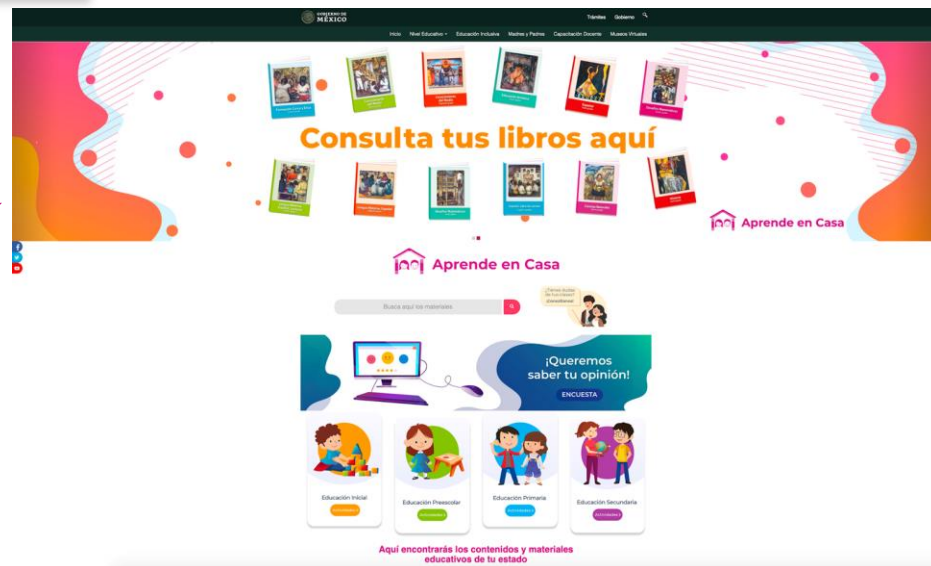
GOBIERNO DE MÉXICO

Trámites Gobierno

Inicio Nivel Educativo Educación Inclusiva Madres y Padres Capacitación Docente Museos Virtuales

Consulta tus libros aquí

Aprende en Casa

Aprende en Casa

Busca aquí los materiales

¿Tienes dudas de tus clases? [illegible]

¡Queremos saber tu opinión!

ENCUESTA

Educación Inicial
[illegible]

Educación Preescolar
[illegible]

Educación Primaria
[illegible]

Educación Secundaria
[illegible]

Aquí encontrarás los contenidos y materiales educativos de tu estado